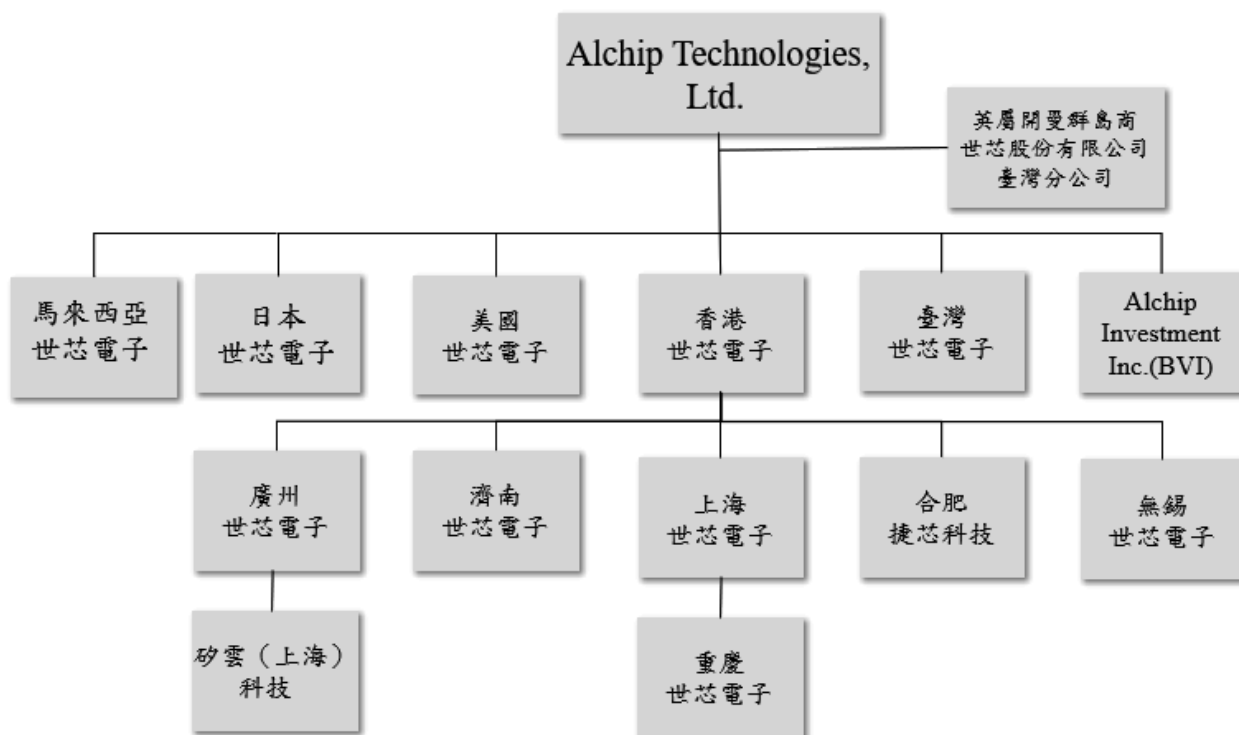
Alchip Technologies, Ltd.

英屬開曼群島商
世芯股份有限公司
臺灣分公司

馬來西亞
世芯電子

日本
世芯電子

美國
世芯電子

香港
世芯電子

臺灣
世芯電子

Alchip Investment Inc.(BVI)

廣州
世芯電子

濟南
世芯電子

上海
世芯電子

合肥
捷芯科技

無錫
世芯電子

矽雲（上海）
科技

重慶
世芯電子